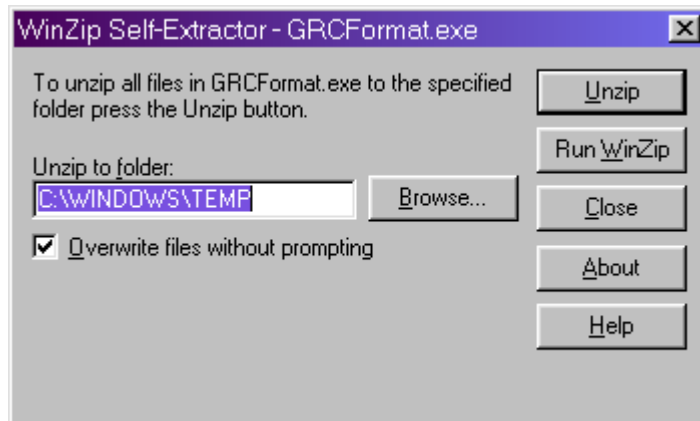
WinZip Self-Extractor - GRCFormat.exe

X

To unzip all files in GRCFormat.exe to the specified folder press the Unzip button.

Unzip to folder:

C:\WINDOWS\TEMP

Browse...

Overwrite files without prompting

Unzip

Run WinZip

Close

About

Help